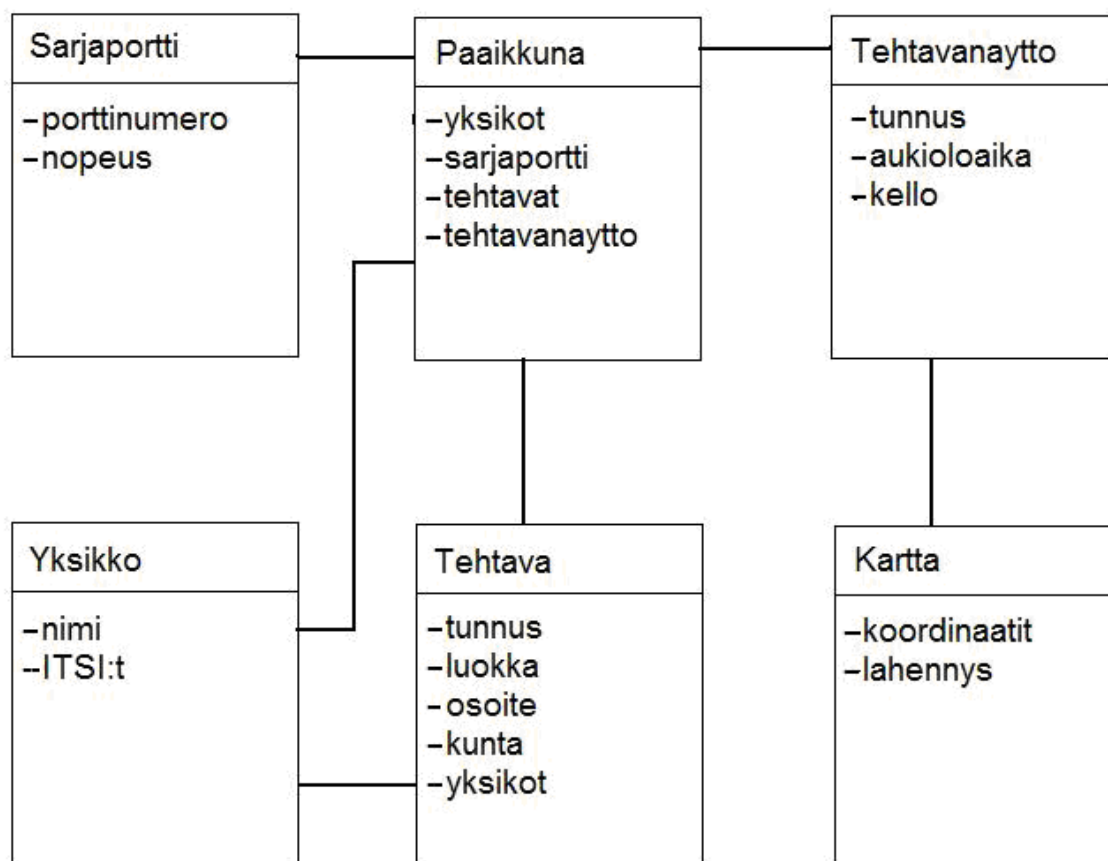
Sarjaportti

-porttinumero
-nopeus

Paaikkuna

-yksikot
-sarjaportti
-tehtavat
-tehtavanaytto

Tehtavanaytto

-tunnus
-aukioloaika
-kello

Yksikko

-nimi
--ITSI:t

Tehtava

-tunnus
-luokka
-osoite
-kunta
-yksikot

Kartta

-koordinaatit
-lahennys